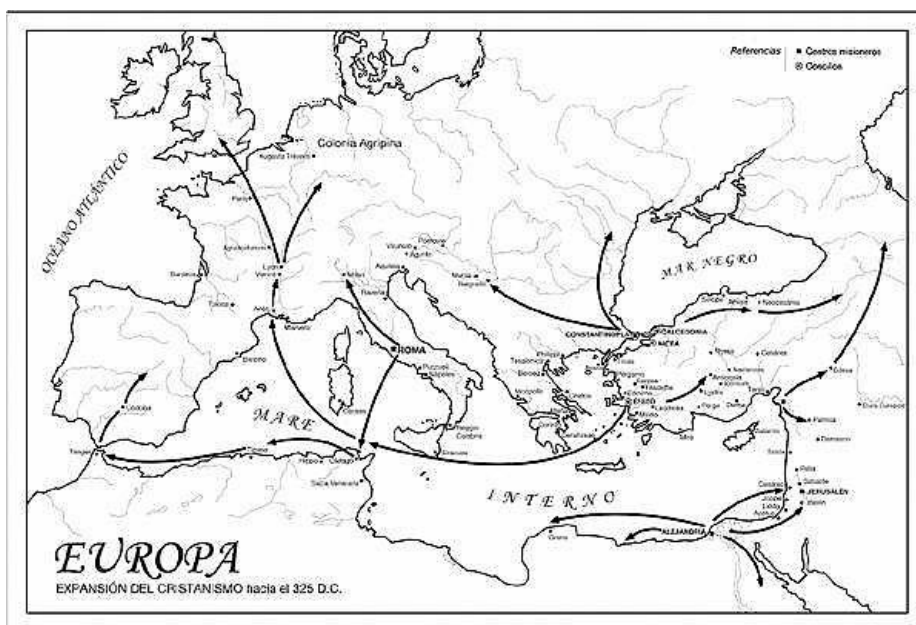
Referencias
■ Centros misioneros
⊗ Concilios

OCÉANO ATLÁNTICO

Colonia Agripina

Augusta Treveris

París

Lyon

Vienne

Burdeos

Tolosa

Arles

Marsella

Milán

Rávena

Aquileya

Virunum

Poetovio

Aguinto

Murcia

Naissus

Singidunum

MAR NEGRO

Sinope

Amasia

Neocesarea

CONSTANTINOPLA

CALCEDONIA

NICEA

ROMA

Puzzuoli

Nápoles

Reggio

Cerdeña

Tesalónica

Filipos

Berea

Corinto

Atenas

Nicópolis

Pérgamo

Esmirna

Éfeso

Sardis

Laodicea

Antioquía

Iconio

Listra

Tarso

Perge

Mira

Edesa

Palmira

Damasco

Cesarea

Pella

Samaria

JERUSALÉN

Joppe

Lidda

Hebrón

Siracusa

Elvira

Córdoba

Tánger

Cesarea

Hipona

Cartago

Sicca Veneria

MARE

INTERNO

ALEJANDRÍA

Cirene

EUROPA

EXPANSIÓN DEL CRISTIANISMO hacia el 325 D.C.